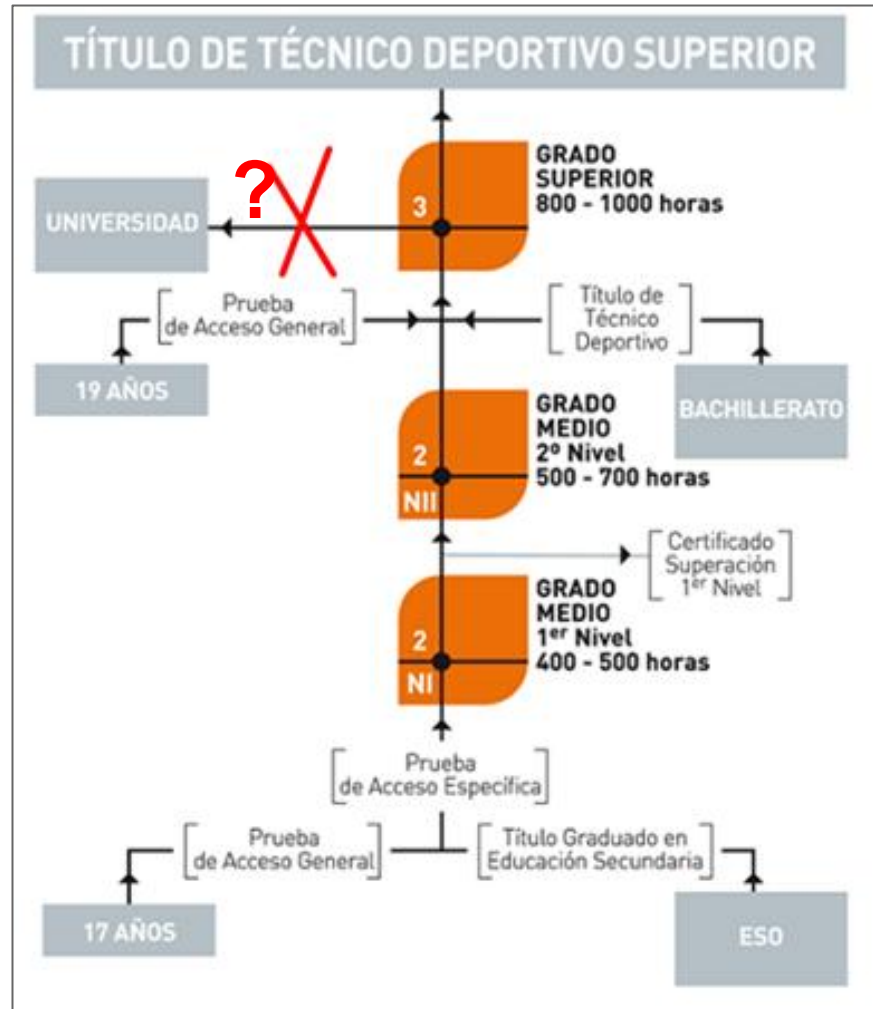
TÍTULO DE TÉCNICO DEPORTIVO SUPERIOR

?

UNIVERSIDAD

3

GRADO SUPERIOR 800 - 1000 horas

Prueba de Acceso General

Título de Técnico Deportivo

19 AÑOS

BACHILLERATO

2

NII

GRADO MEDIO 2º Nivel 500 - 700 horas

Certificado Superación 1$^{er}$ Nivel

2

NI

GRADO MEDIO 1$^{er}$ Nivel 400 - 500 horas

Prueba de Acceso Específica

Prueba de Acceso General

Título Graduado en Educación Secundaria

17 AÑOS

ESO